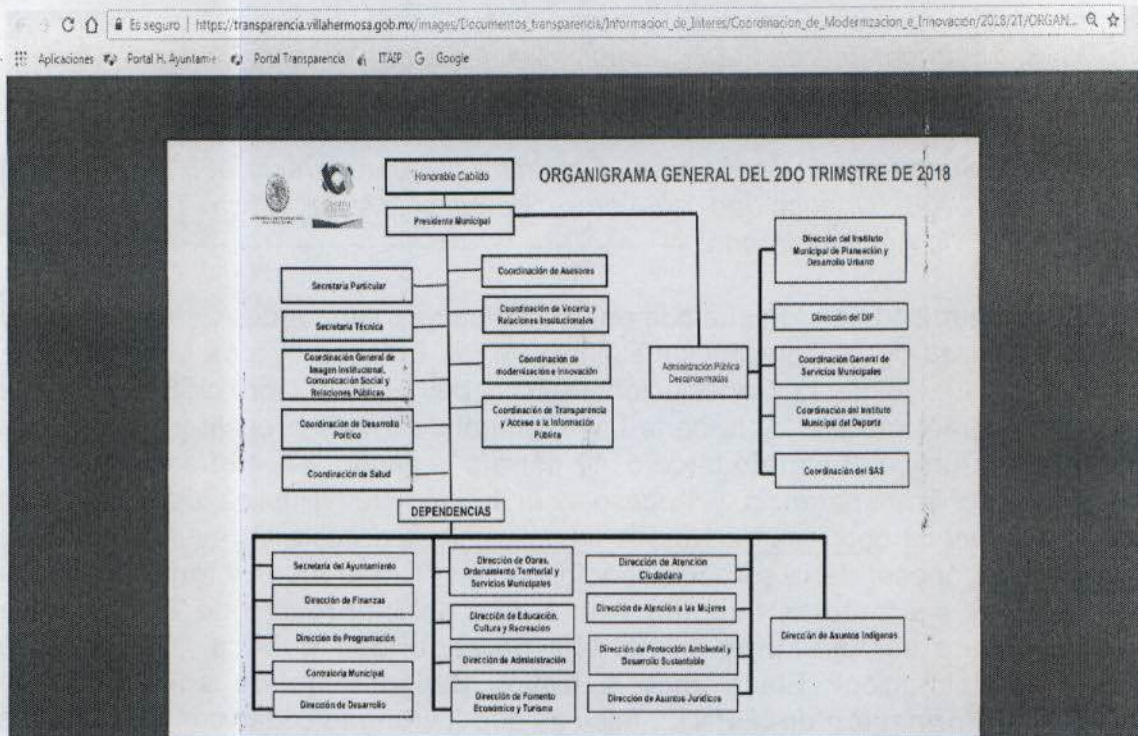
Es seguro | https://transparencia.villahermosa.gob.mx/images/Documentos_transparencia/Informacion_de_Interes/Coordinacion_de_Modernizacion_e_Innovación/2018/2T/ORGAN...

Aplicaciones Portal H. Ayuntamie Portal Transparencia ITAIP Google

ORGANIGRAMA GENERAL DEL 2DO TRIMSTRE DE 2018

Honorable Cabildo

Presidente Municipal

Secretaria Particular

Secretaria Técnica

Coordinación General de Imagen Institucional, Comunicación Social y Relaciones Públicas

Coordinación de Desarrollo Político

Coordinación de Salud

Coordinación de Asesores

Coordinación de Vecería y Relaciones Institucionales

Coordinación de modernización e innovación

Coordinación de Transparencia y Acceso a la Información Pública

Administración Pública Desconcentradas

Dirección del Instituto Municipal de Planeación y Desarrollo Urbano

Dirección del DIF

Coordinación General de Servicios Municipales

Coordinación del Instituto Municipal del Deporte

Coordinación del SAS

DEPENDENCIAS

Secretaria del Ayuntamiento

Dirección de Finanzas

Dirección de Programación

Contraloría Municipal

Dirección de Desarrollo

Dirección de Obras, Ordenamiento Territorial y Servicios Municipales

Dirección de Educación, Cultura y Recreación

Dirección de Administración

Dirección de Fomento Económico y Turismo

Dirección de Atención Ciudadana

Dirección de Atención a las Mujeres

Dirección de Protección Ambiental y Desarrollo Sustentable

Dirección de Asuntos Jurídicos

Dirección de Asuntos Indígenas